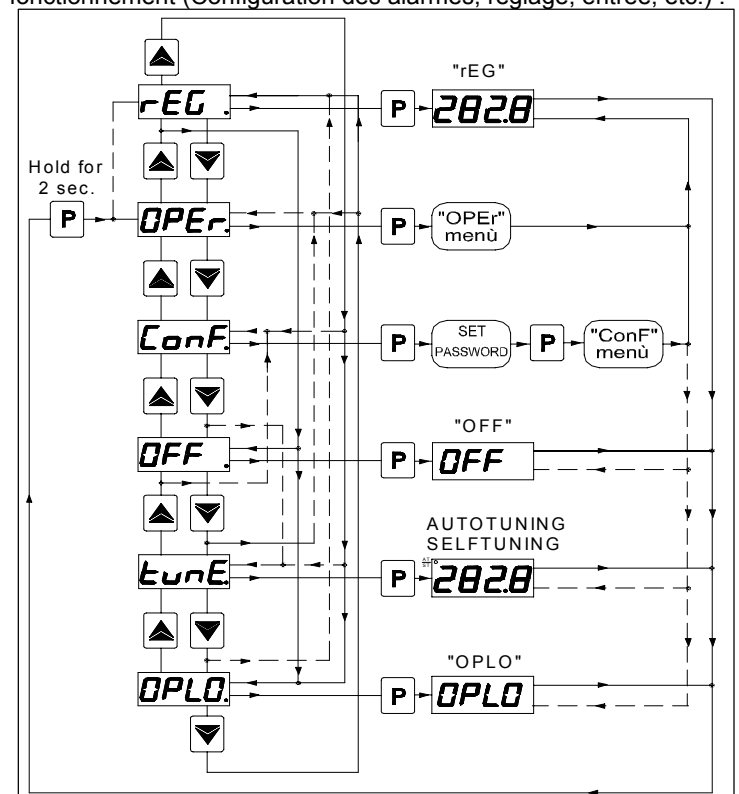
fonctionnement (Configuration des alarmes, réglage, entrée, etc.) :

Hold for 2 sec.

P

rEG.

OPEr.

ConF.

OFF .

tunE.

OPLO.

"rEG"

P

282.8

P

"OPEr" menù

P

SET PASSWORD

P

"ConF" menù

"OFF"

P

OFF

AUTOTUNING SELFTUNING

P

282.8

"OPLO"

P

OPLO